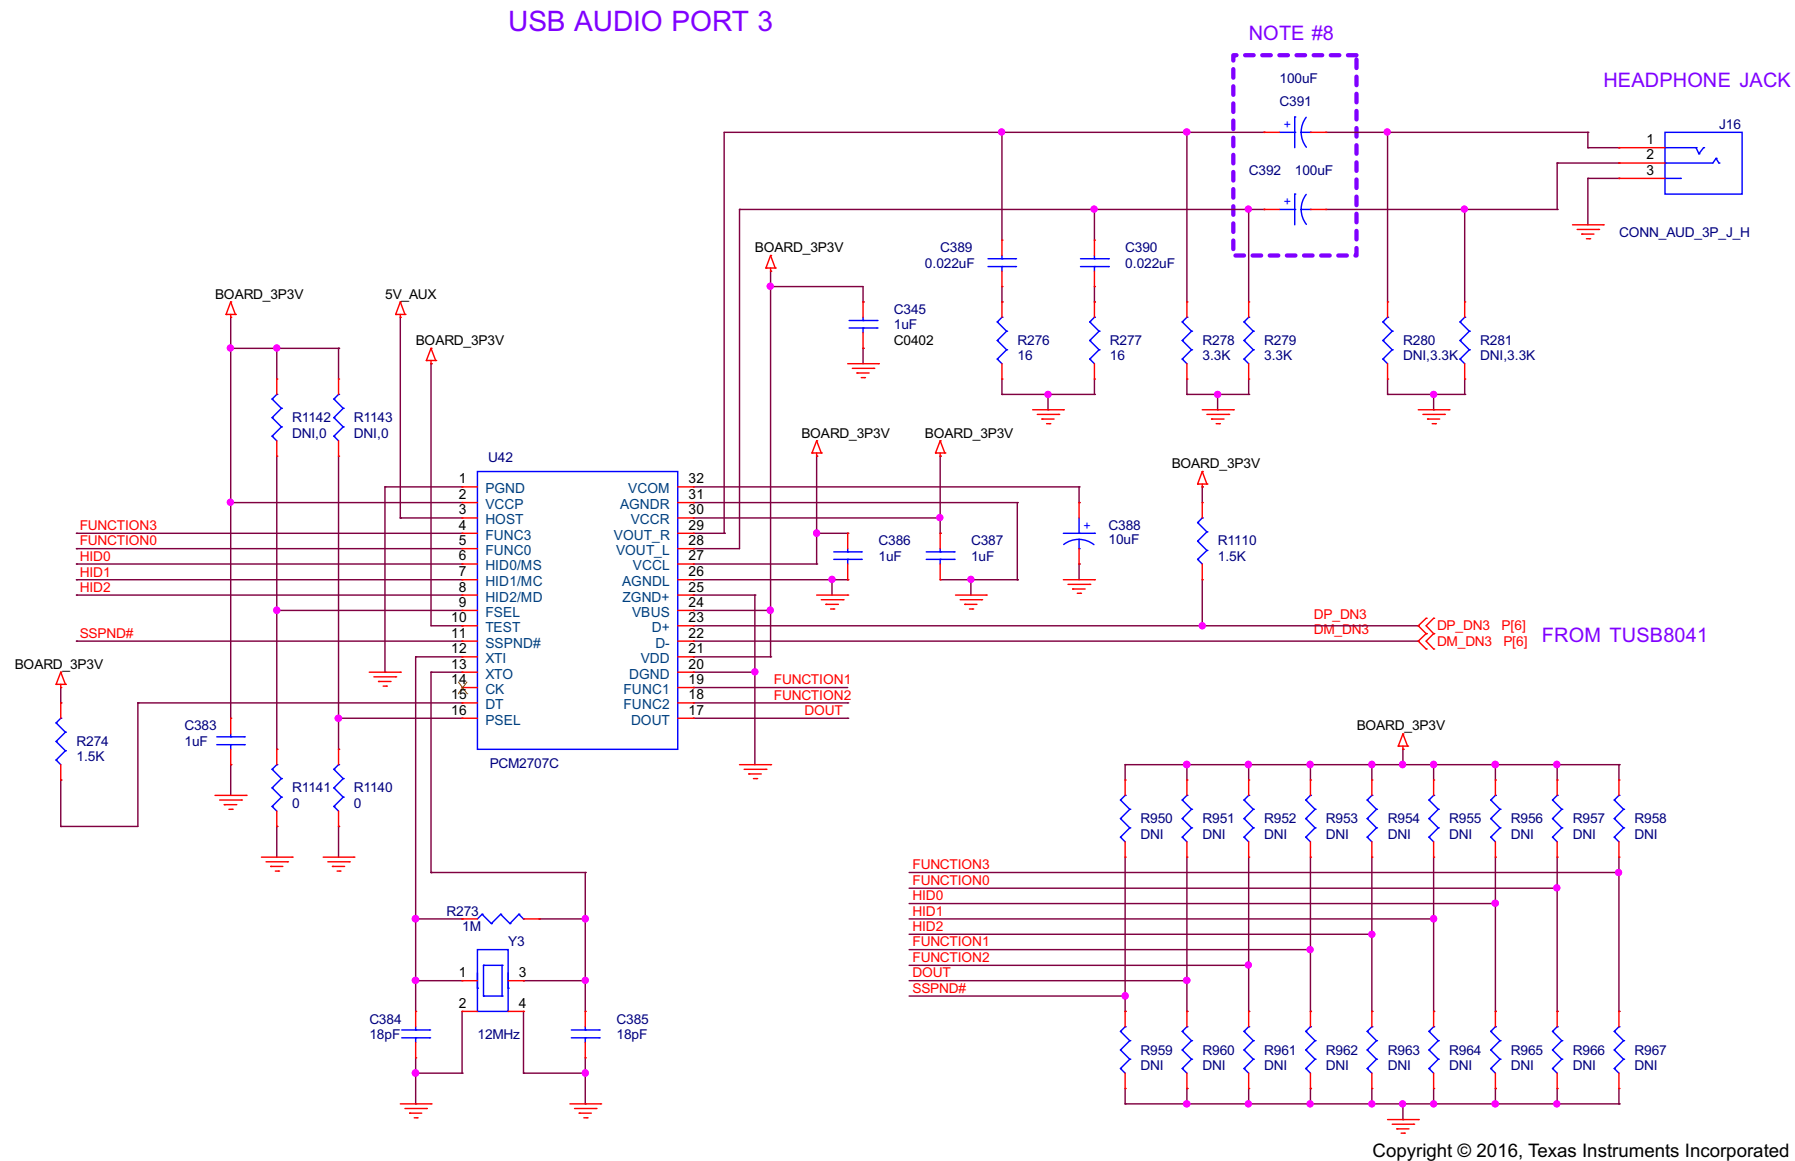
USB AUDIO PORT 3

NOTE #8

HEADPHONE JACK

100uF
C391

C392 100uF

J16
1
2
3

CONN_AUD_3P_J_H

BOARD_3P3V

C389
0.022uF

C390
0.022uF

C345
1uF
C0402

R276
16

R277
16

R278
3.3K

R279
3.3K

R280
DNI,3.3K

R281
DNI,3.3K

BOARD_3P3V

5V_AUX

BOARD_3P3V

R1142
DNI,0

R1143
DNI,0

BOARD_3P3V

BOARD_3P3V

BOARD_3P3V

U42

| 1 | PGND | VCOM | 32 |
|---|---|---|---|
| 2 | VCCP | AGNDR | 31 |
| 3 | HOST | VCCR | 30 |
| 4 | FUNC3 | VOUT_R | 29 |
| 5 | FUNC0 | VOUT_L | 28 |
| 6 | HID0/MS | VCCL | 27 |
| 7 | HID1/MC | AGNDL | 26 |
| 8 | HID2/MD | ZGND+ | 25 |
| 9 | FSEL | VBUS | 24 |
| 10 | TEST | D+ | 23 |
| 11 | SSPND# | D- | 22 |
| 12 | XTI | VDD | 21 |
| 13 | XTO | DGND | 20 |
| 14 | CK | FUNC1 | 19 |
| 15 | DT | FUNC2 | 18 |
| 16 | PSEL | DOUT | 17 |

PCM2707C

FUNCTION3
FUNCTION0
HID0
HID1
HID2

SSPND#

C386
1uF

C387
1uF

C388
10uF

R1110
1.5K

DP_DN3
DM_DN3

DP_DN3 P[6]
DM_DN3 P[6]

FROM TUSB8041

FUNCTION1
FUNCTION2
DOUT

BOARD_3P3V

R274
1.5K

C383
1uF

R1141
0

R1140
0

R273
1M

Y3
1
2
3
4
12MHz

C384
18pF

C385
18pF

BOARD_3P3V

R950 DNI
R951 DNI
R952 DNI
R953 DNI
R954 DNI
R955 DNI
R956 DNI
R957 DNI
R958 DNI

FUNCTION3
FUNCTION0
HID0
HID1
HID2
FUNCTION1
FUNCTION2
DOUT
SSPND#

R959 DNI
R960 DNI
R961 DNI
R962 DNI
R963 DNI
R964 DNI
R965 DNI
R966 DNI
R967 DNI

Copyright © 2016, Texas Instruments Incorporated